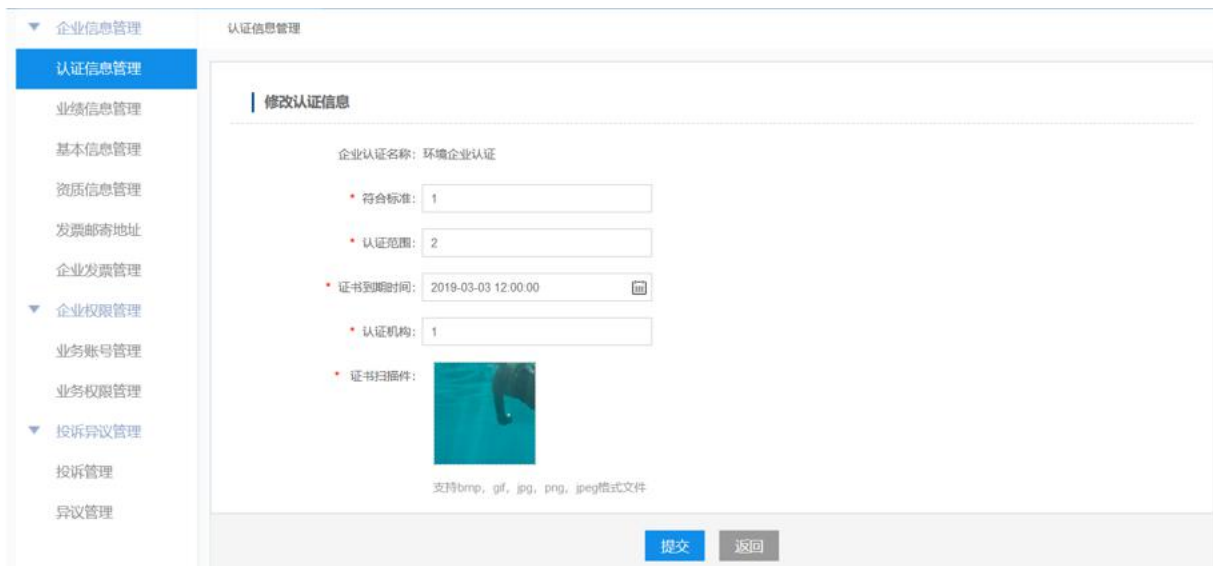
▼ 企业信息管理
认证信息管理
业绩信息管理
基本信息管理
资质信息管理
发票邮寄地址
企业发票管理
▼ 企业权限管理
业务账号管理
业务权限管理
▼ 投诉异议管理
投诉管理
异议管理

认证信息管理

修改认证信息

企业认证名称：环境企业认证

* 符合标准：1

* 认证范围：2

* 证书到期时间：2019-03-03 12:00:00

* 认证机构：1

* 证书扫描件：

支持bmp，gif，jpg，png，jpeg格式文件

提交 返回